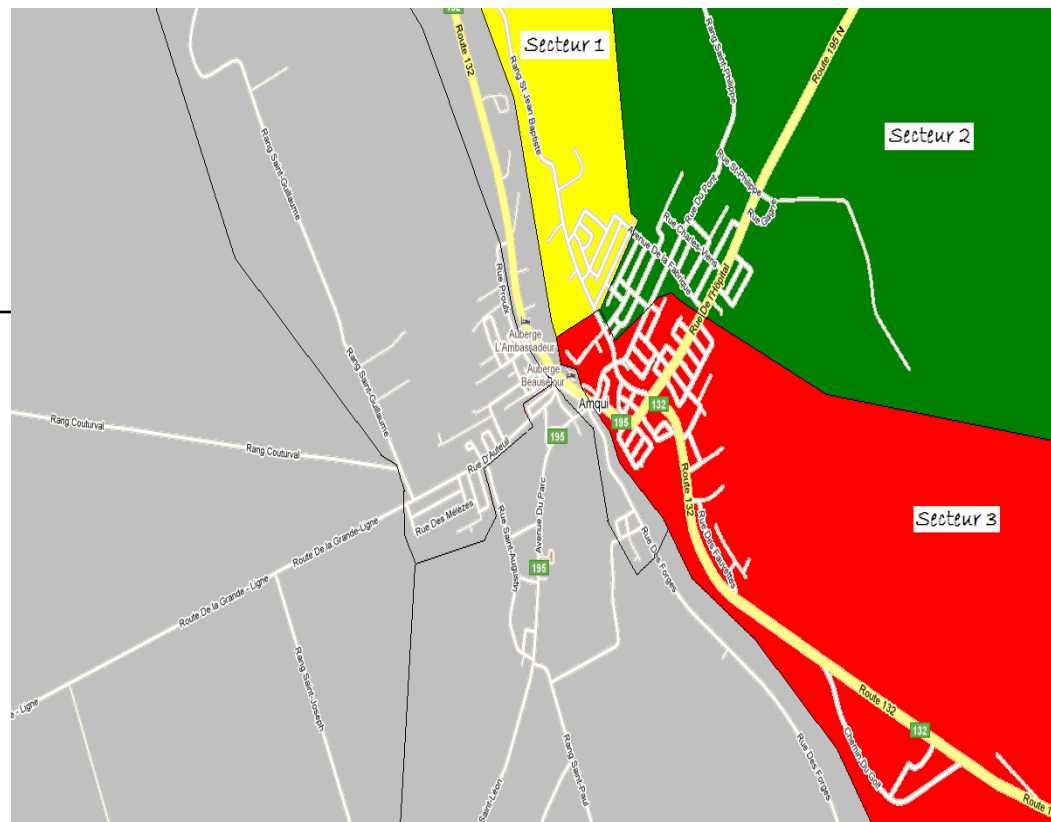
Secteur 1

Secteur 2

Secteur 3

132

Route 132

Rang St-Jean Baptiste

Rang Saint-Philippe

Route 195 N

Rue St-Philippe

Rue Du Pont

Rue Gagnon

Rue Charles-Vierny

Avenue De La Fabrique

Rue De l'Hôpital

Rang Saint-Guillaume

Rue Proulx

Auberge L'Ambassadeur

Auberge Beauséjour

Amqui

132

195

195

Rang Couturval

Rang Couturval

Rang Saint-Guillaume

Rue D'Auteuil

Rue Des Mélèzes

Route De la Grande-Ligne

Route De la Grande - Ligne

- Ligne

Rue Saint-Augustin

Avenue Du Parc

195

Rue Des Forges

Route 132

Rue Des Forestiers

Rang Saint-Joseph

Route 132

132

Chemin Du Golf

Rue Des Forges

Rang Saint-Paul

Saint-Léon

1